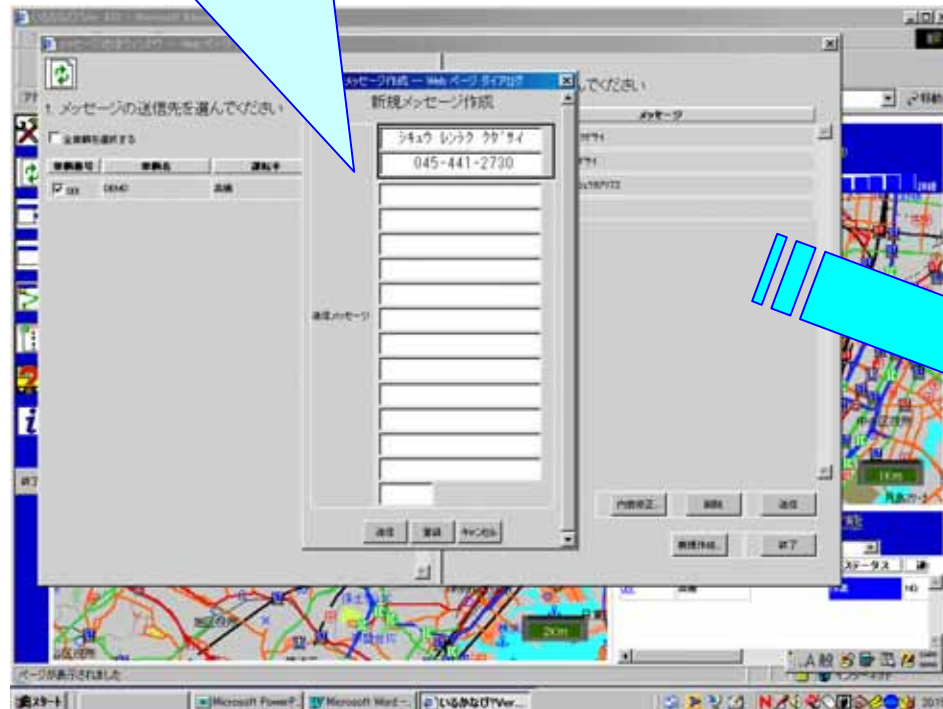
メッセージ作成 -- Web ページ ダイアログ
新規メッセージ作成
1. メッセージの送信先を選んでください
全車両を選択する
車両番号
車両名
運転手
DEMO
シキュウ レンラク クダサイ
045-441-2730
送信メッセージ
んでください
メッセージ
送信
登録
キャンセル
内容修正
削除
送信
新規作成
終了
ステータス
ページが表示されました
スタート
Microsoft PowerP
Microsoft Word
いるかなび Ver
インターネット